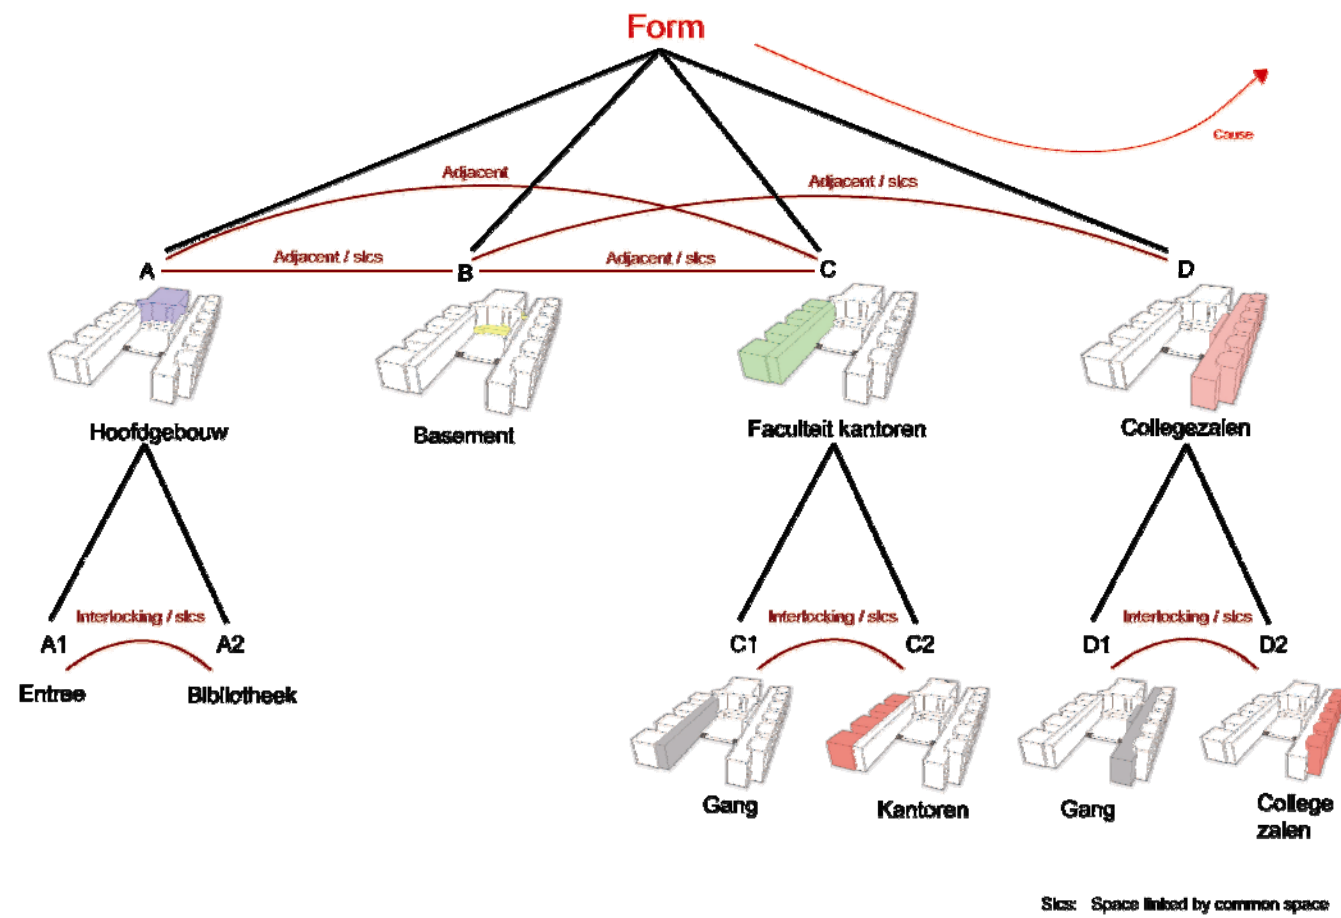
Form

Cause

Adjacent

Adjacent / slcs

A

Adjacent / slcs

B

Adjacent / slcs

C

D

Hoofdgebouw

Basement

Faculteit kantoren

Collegezalen

Interlocking / slcs

A1

A2

Entree

Bibliotheek

Interlocking / slcs

C1

C2

Gang

Kantoren

Interlocking / slcs

D1

D2

Gang

College zalen

Slcs: Space linked by common space